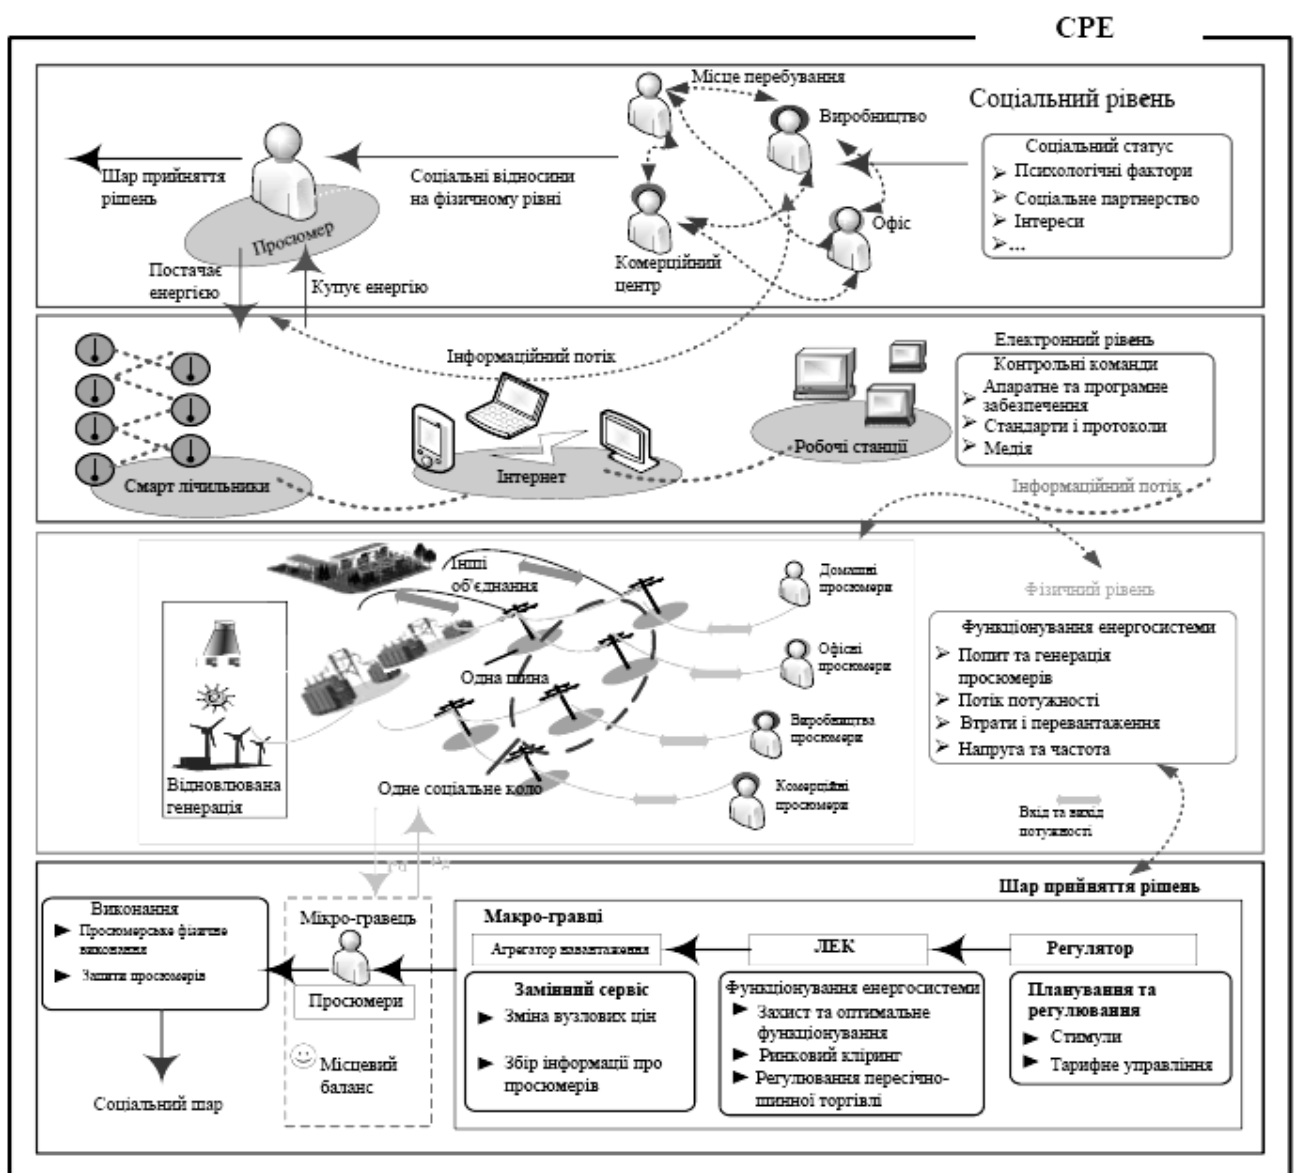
СРЕ

Соціальний рівень

Місце перебування

Виробництво

Шар прийняття рішень

Соціальні відносини на фізичному рівні

Просюмер

Комерційний центр

Офіс

Соціальний статус
➢ Психологічні фактори
➢ Соціальне партнерство
➢ Інтереси
➢...

Постачає енергією

Купує енергію

Інформаційний потік

Електронний рівень

Контрольні команди
➢ Апаратне та програмне забезпечення
➢ Стандарти і протоколи
➢ Медія

Смарт лічильники

Інтернет

Робочі станції

Інформаційний потік

Інші об'єднання

Домашні просюмери

Фізичний рівень

Офісні просюмери

Функціонування енергосистеми
➢ Попит та генерація просюмерів
➢ Потік потужності
➢ Втрати і перевантаження
➢ Напруга та частота

Одна шина

Виробництва просюмери

Відновлювана генерація

Одне соціальне коло

Комерційні просюмери

Вхід та вихід потужності

Шар прийняття рішень

Виконання
► Просюмерське фізичне виконання
► Захист просюмерів

Мікро-гравець

Просюмери

Місцевий баланс

Соціальний шар

Макро-гравці

Агрегатор навантаження

ЛЕК

Регулятор

Замінний сервіс
► Зміна вузлових цін
► Збір інформації про просюмерів

Функціонування енергосистеми
► Захист та оптимальне функціонування
► Ринковий кліринг
► Регулювання пересічно-шинної торгівлі

Планування та регулювання
► Стимули
► Тарифне управління